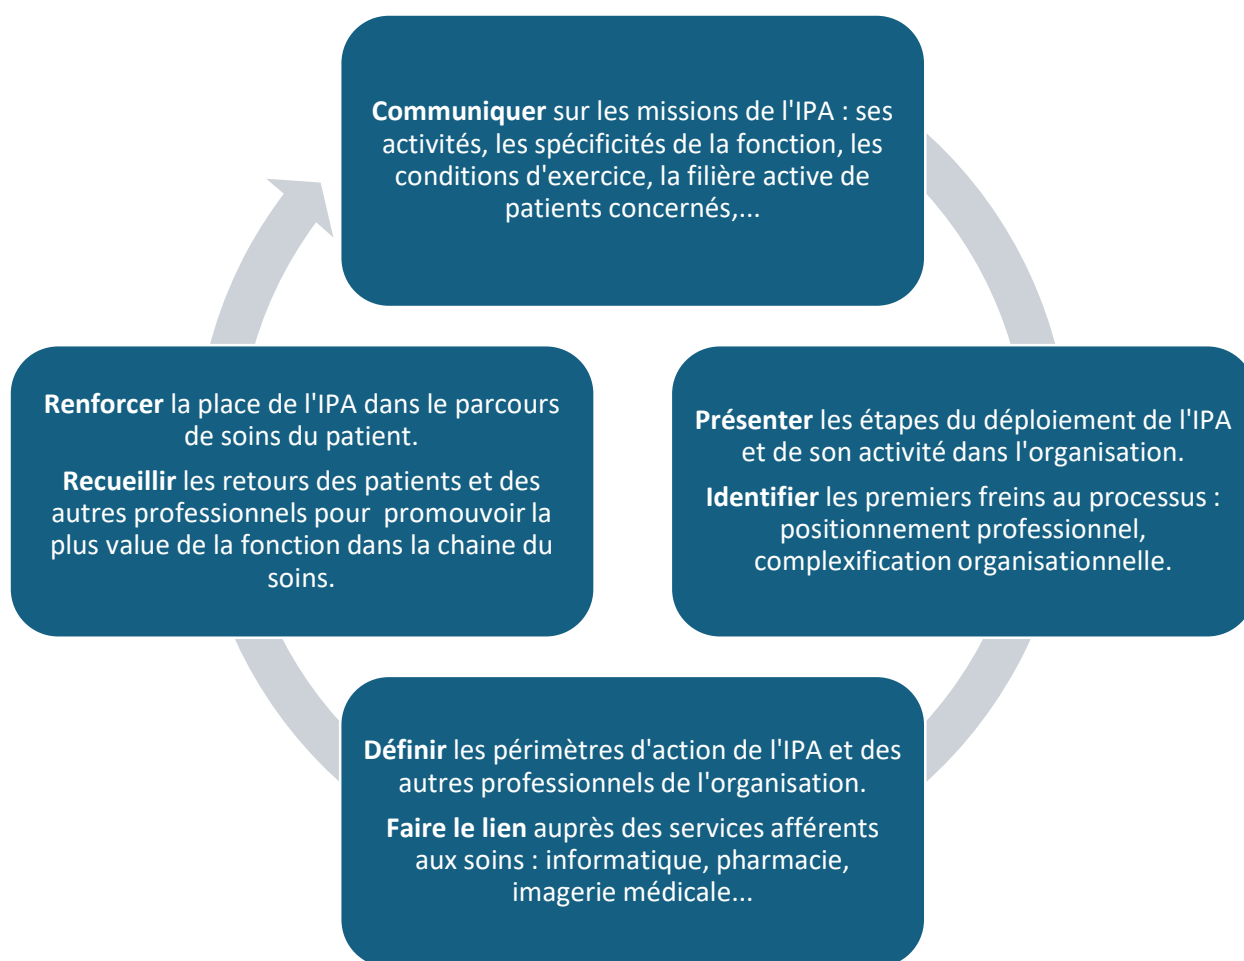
**Communiquer** sur les missions de l'IPA : ses activités, les spécificités de la fonction, les conditions d'exercice, la filière active de patients concernés,...

**Présenter** les étapes du déploiement de l'IPA et de son activité dans l'organisation.

**Identifier** les premiers freins au processus : positionnement professionnel, complexification organisationnelle.

**Définir** les périmètres d'action de l'IPA et des autres professionnels de l'organisation.

**Faire le lien** auprès des services afférents aux soins : informatique, pharmacie, imagerie médicale...

**Renforcer** la place de l'IPA dans le parcours de soins du patient.

**Recueillir** les retours des patients et des autres professionnels pour promouvoir la plus value de la fonction dans la chaine du soins.